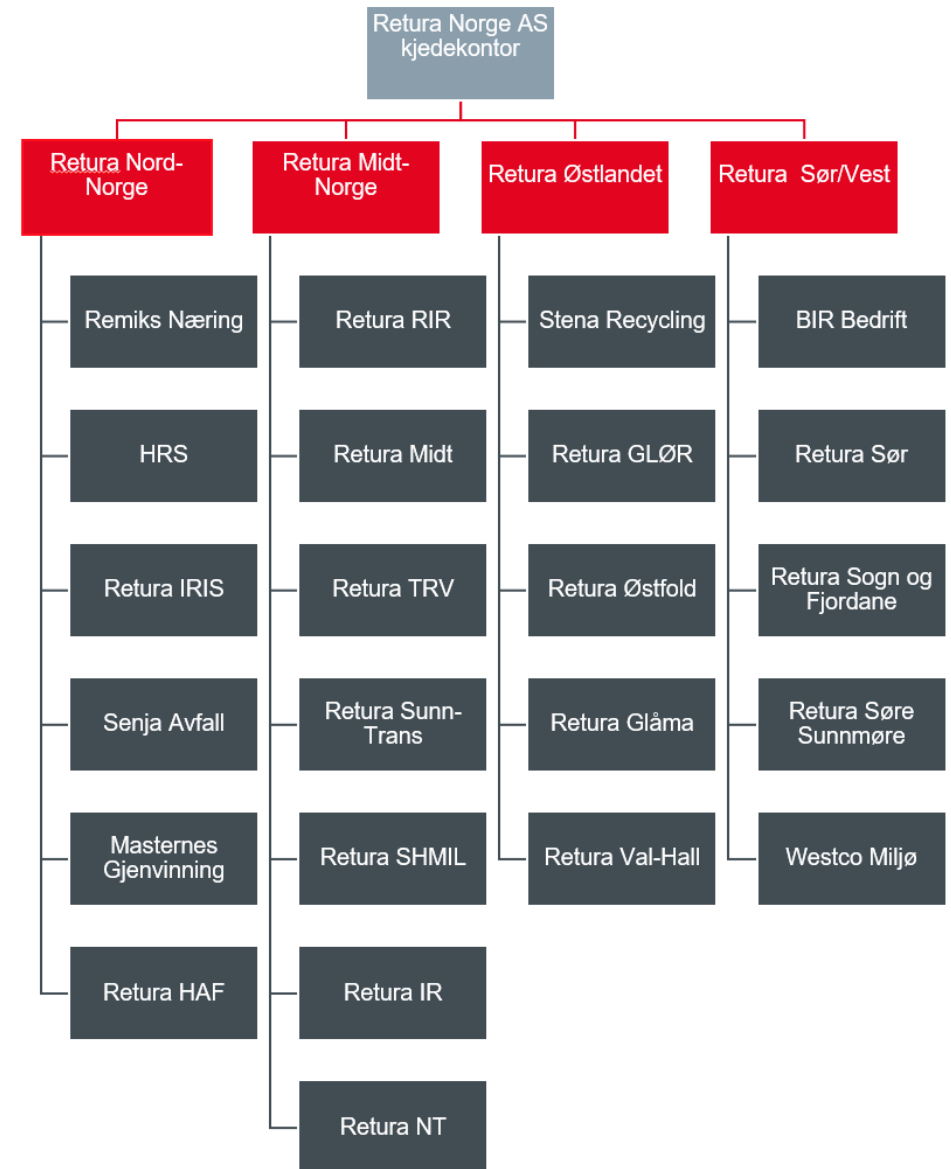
Retura Norge AS kjedekontor

Retura Nord-Norge

Remiks Næring

HRS

Retura IRIS

Senja Avfall

Masternes Gjenvinning

Retura HAF

Retura Midt-Norge

Retura RIR

Retura Midt

Retura TRV

Retura Sunn-Trans

Retura SHMIL

Retura IR

Retura NT

Retura Østlandet

Stena Recycling

Retura GLØR

Retura Østfold

Retura Glåma

Retura Val-Hall

Retura Sør/Vest

BIR Bedrift

Retura Sør

Retura Sogn og Fjordane

Retura Søre Sunnmøre

Westco Miljø